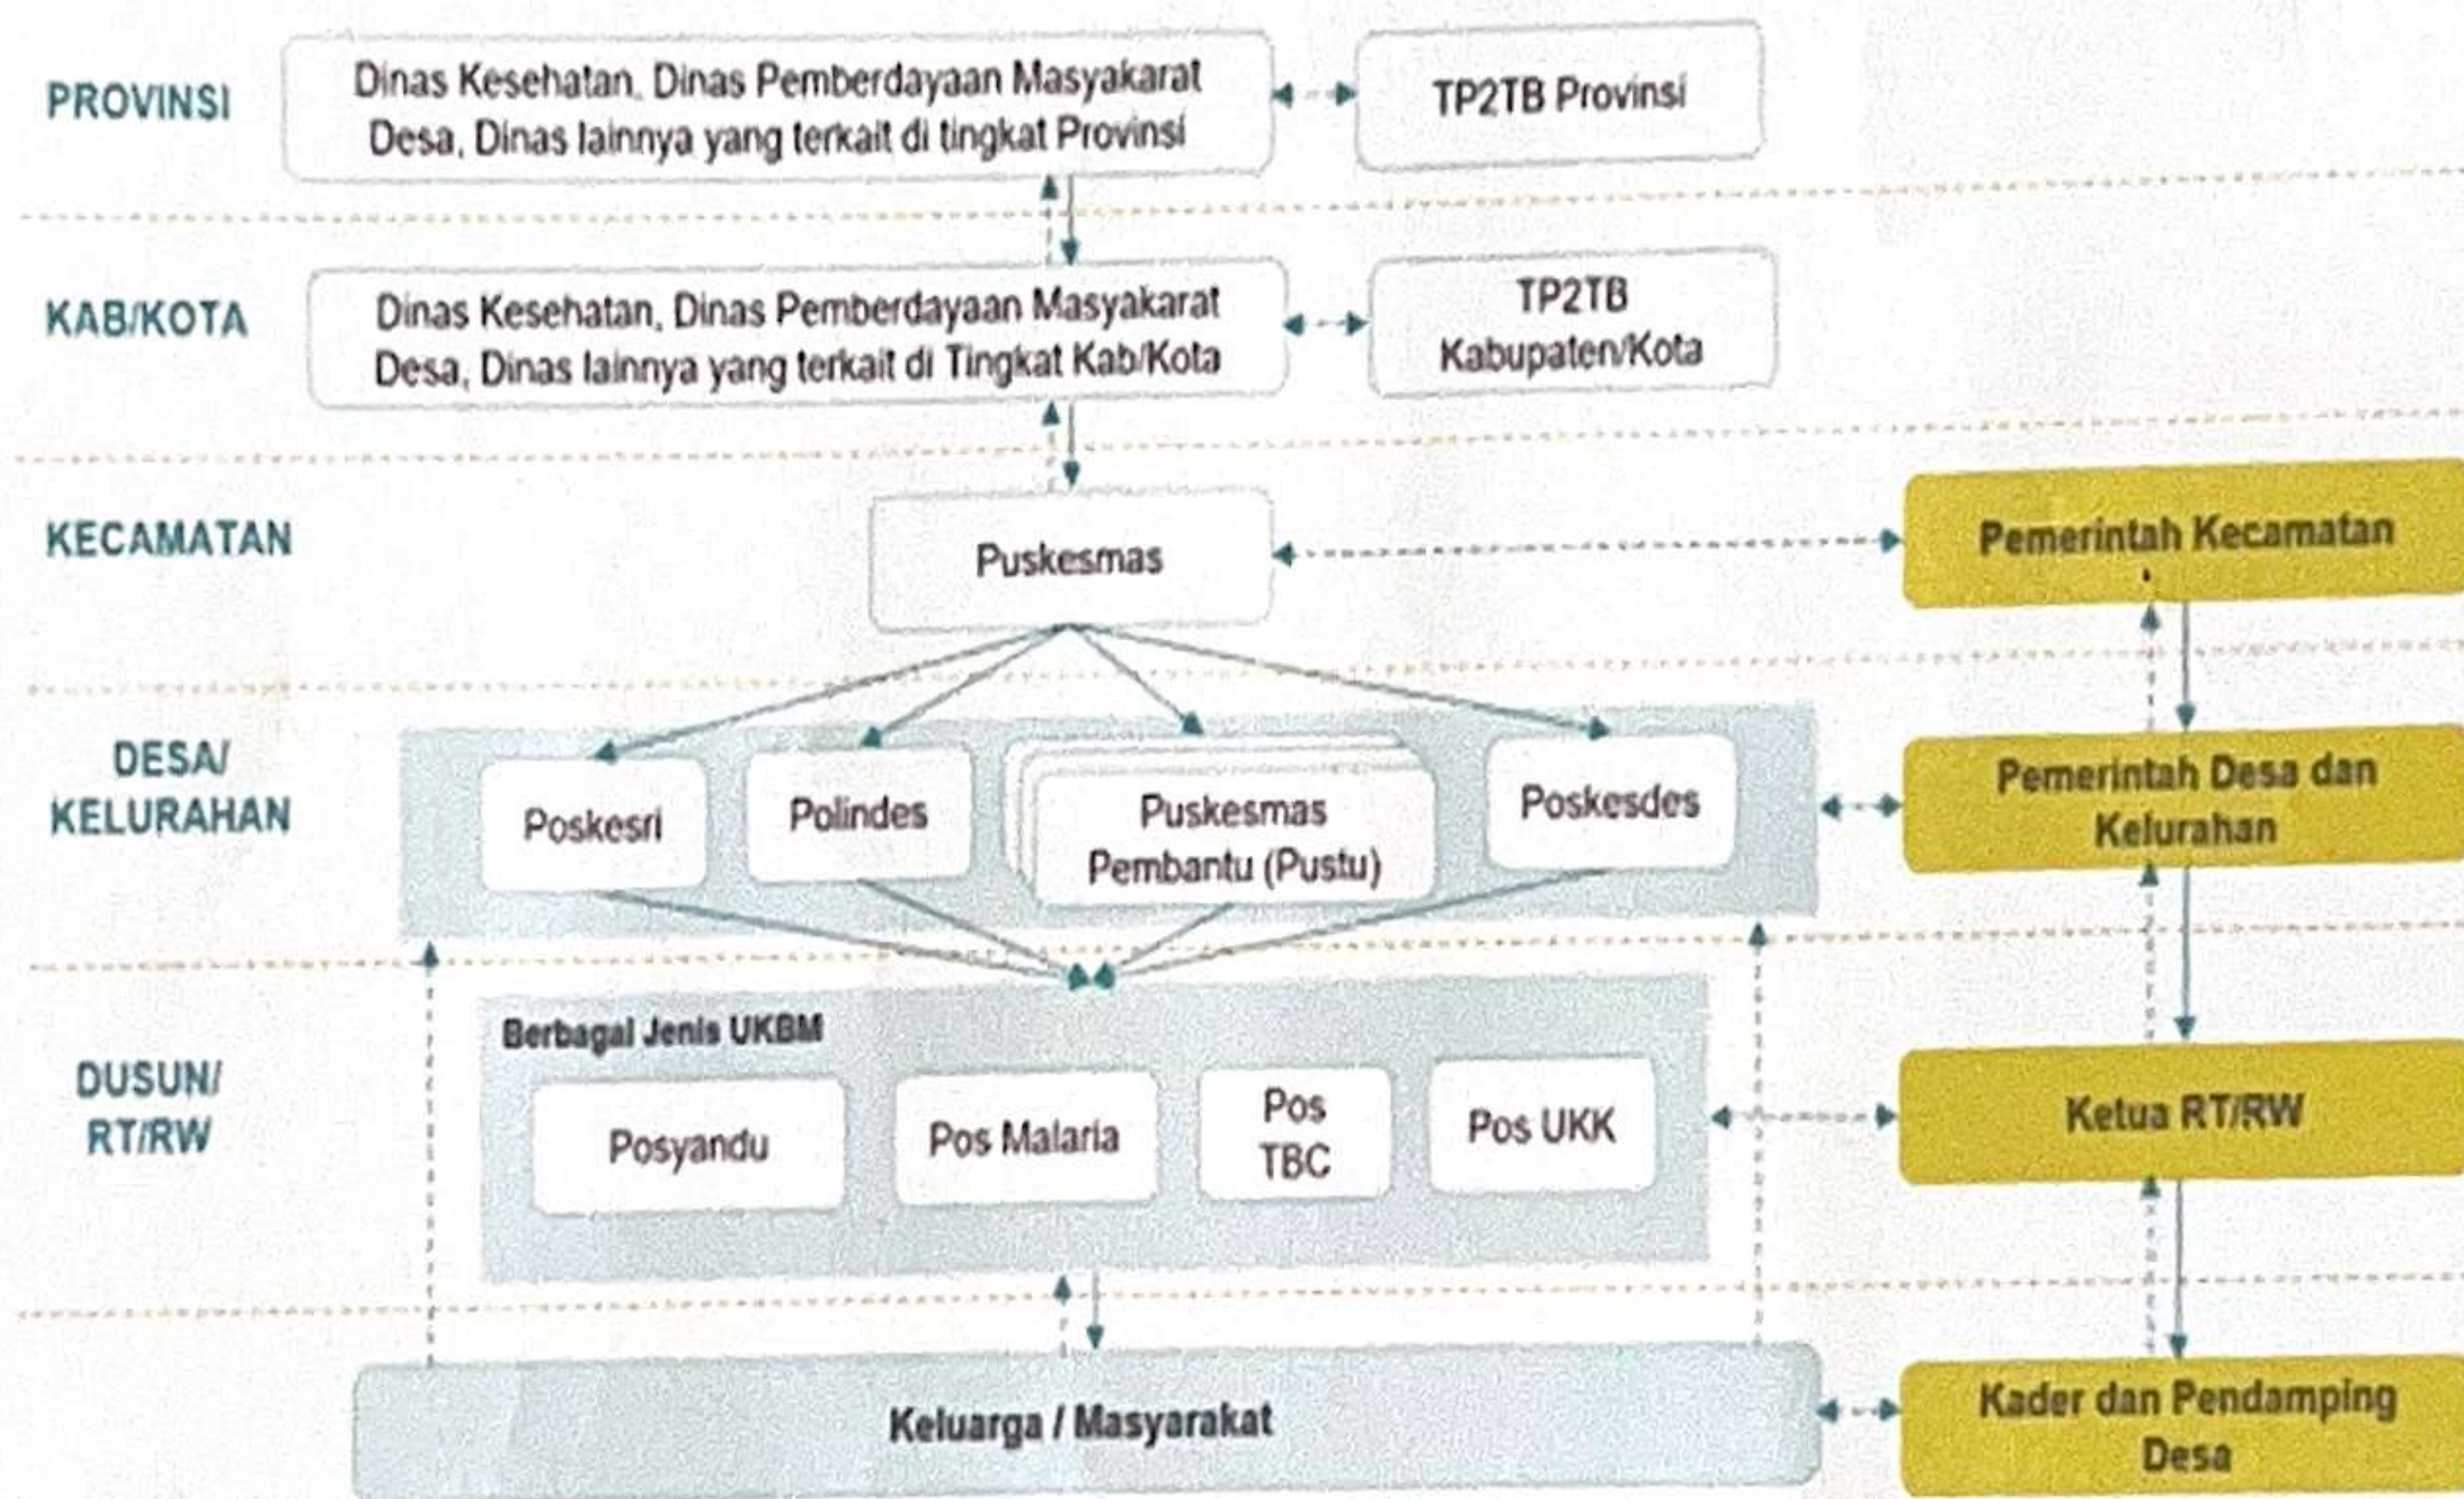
PROVINSI

Dinas Kesehatan, Dinas Pemberdayaan Masyakarat Desa, Dinas lainnya yang terkait di tingkat Provinsi

TP2TB Provinsi

KAB/KOTA

Dinas Kesehatan, Dinas Pemberdayaan Masyakarat Desa, Dinas lainnya yang terkait di Tingkat Kab/Kota

TP2TB Kabupaten/Kota

KECAMATAN

Puskesmas

Pemerintah Kecamatan

DESA/ KELURAHAN

Poskesri

Polindes

Puskesmas Pembantu (Pustu)

Poskesdes

Pemerintah Desa dan Kelurahan

DUSUN/ RT/RW

Berbagai Jenis UKBM

Posyandu

Pos Malaria

Pos TBC

Pos UKK

Ketua RT/RW

Keluarga / Masyarakat

Kader dan Pendamping Desa